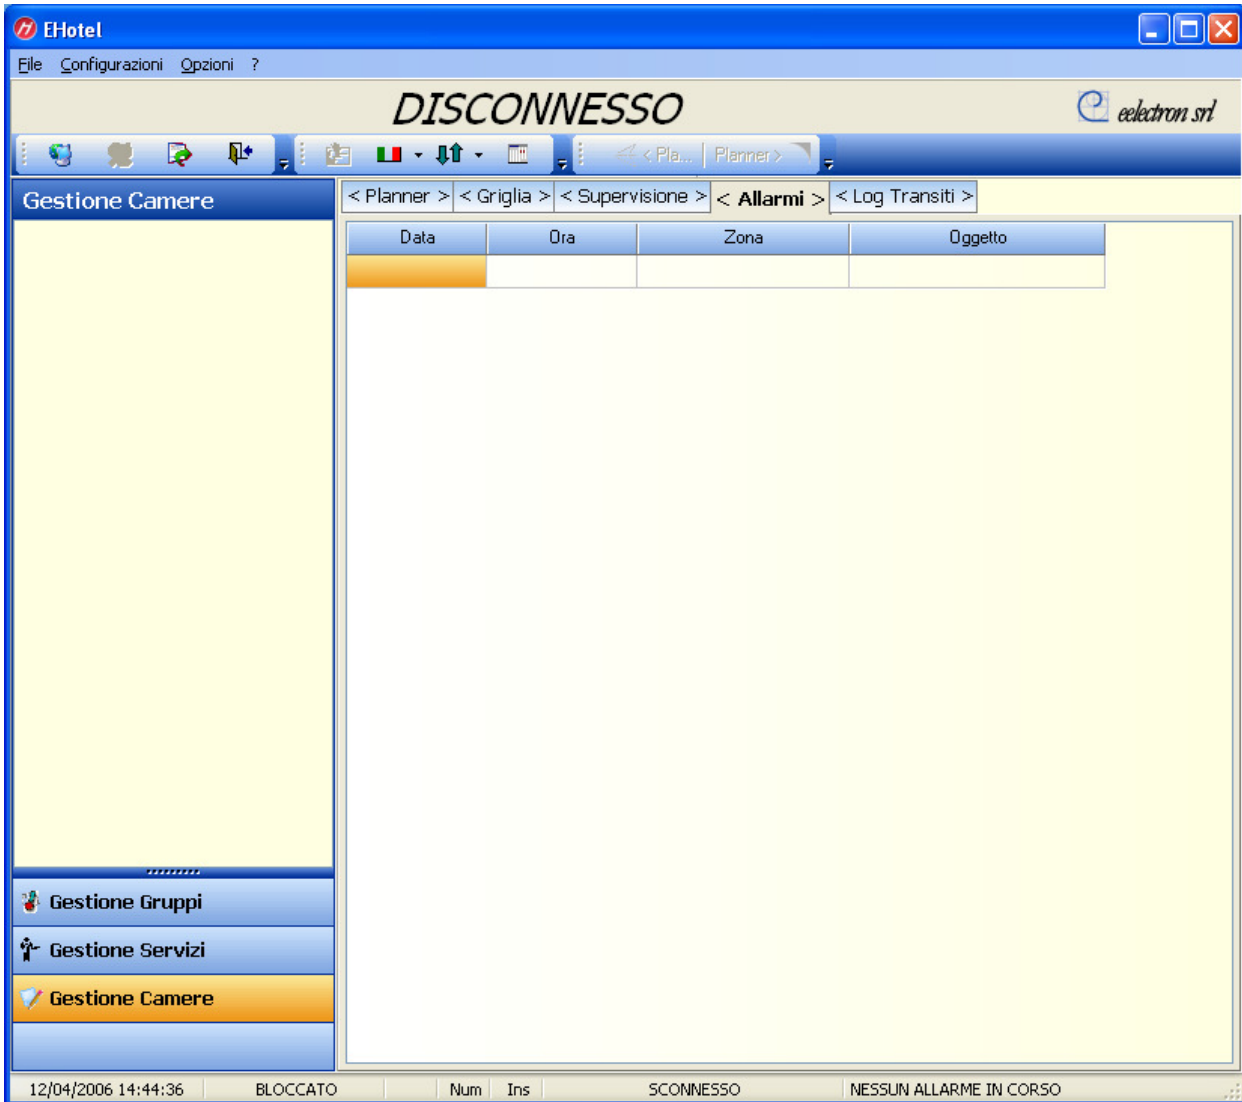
EHotel

File Configurazioni Opzioni ?

DISCONNESSO

eelectron srl

< Pla... Planner >

Gestione Camere

< Planner > < Griglia > < Supervisione > < Allarmi > < Log Transiti >

| Data | Ora | Zona | Oggetto |
|---|---|---|---|
| | | | |

Gestione Gruppi

Gestione Servizi

Gestione Camere

12/04/2006 14:44:36 BLOCCATO Num Ins SCONNESSO NESSUN ALLARME IN CORSO